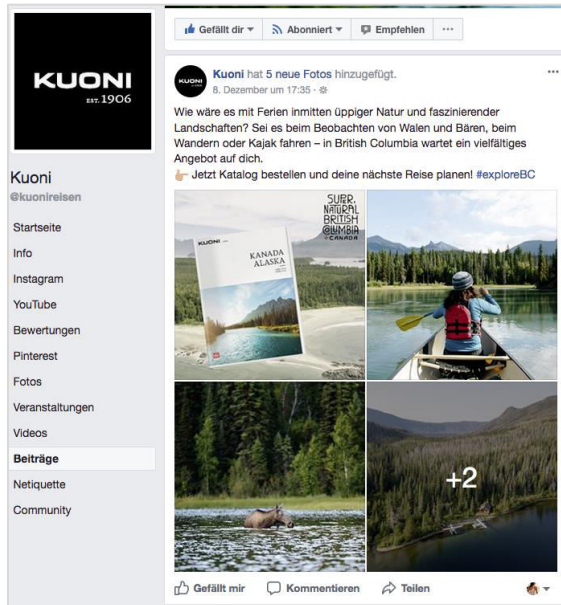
KUONI
EST. 1906

Kuoni
@kuonireisen

Startseite
Info
Instagram
YouTube
Bewertungen
Pinterest
Fotos
Veranstaltungen
Videos
Beiträge
Netiquette
Community

Gefällt dir ▾
Abonniert ▾
Empfehlen
···

Kuoni hat 5 neue Fotos hinzugefügt.
8. Dezember um 17:35 ·

Wie wäre es mit Ferien inmitten üppiger Natur und faszinierender Landschaften? Sei es beim Beobachten von Walen und Bären, beim Wandern oder Kajak fahren – in British Columbia wartet ein vielfältiges Angebot auf dich.
👉 Jetzt Katalog bestellen und deine nächste Reise planen! #exploreBC

KUONI
KANADA ALASKA

SUPER. NATURAL BRITISH COLUMBIA CANADA

+2

Gefällt mir
Kommentieren
Teilen